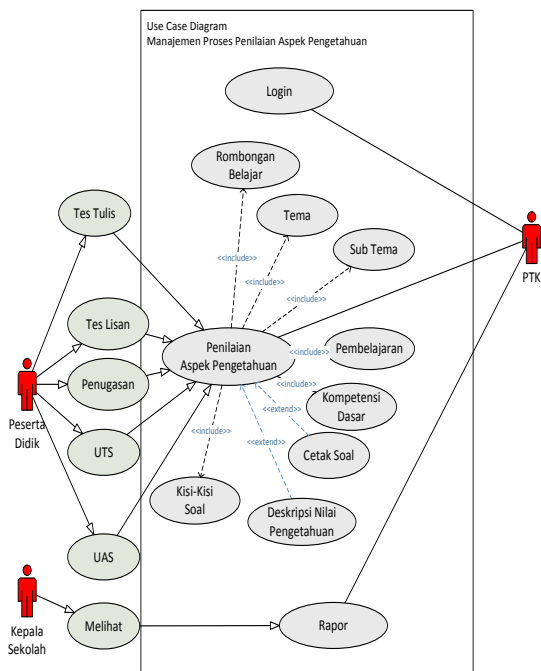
Use Case Diagram
Manajemen Proses Penilaian Aspek Pengetahuan

Login

Rombongan Belajar

Tema

Sub Tema

Tes Tulis

<<include>>

<<include>>

<<include>>

PTK

Tes Lisan

Penilaian Aspek Pengetahuan

<<include>>

Pembelajaran

Pengugasan

<<include>>

Kompetensi Dasar

Peserta Didik

<<extend>>

UTS

<<include>>

Cetak Soal

<<extend>>

Kisi-Kisi Soal

Deskripsi Nilai Pengetahuan

UAS

Kepala Sekolah

Melihat

Rapor